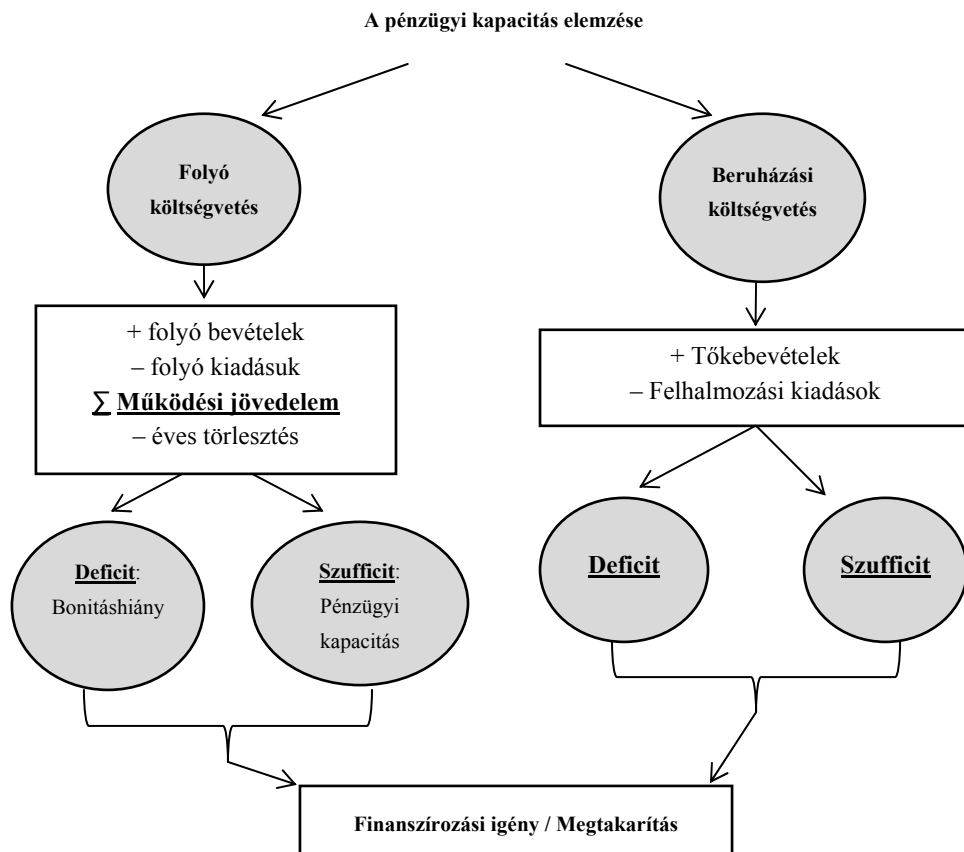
A pénzügyi kapacitás elemzése

Folyó költségvetés

+ folyó bevételek
– folyó kiadásuk
∑ Működési jövedelem
– éves törlesztés

Deficit: Bonitáshiány

Szufficit: Pénzügyi kapacitás

Beruházási költségvetés

+ Tőkebevételek
– Felhalmozási kiadások

Deficit

Szufficit

Finanszírozási igény / Megtakarítás